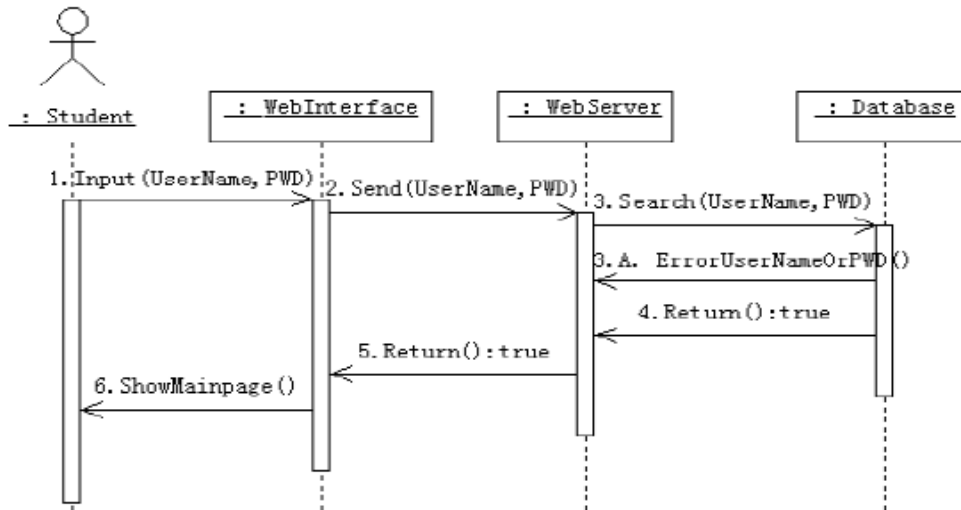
: Student

: WebInterface

: WebServer

: Database

1. Input (UserName, PWD)

2. Send (UserName, PWD)

3. Search (UserName, PWD)

3.A. ErrorUserNameOrPWD()

4. Return():true

5. Return():true

6. ShowMainpage()